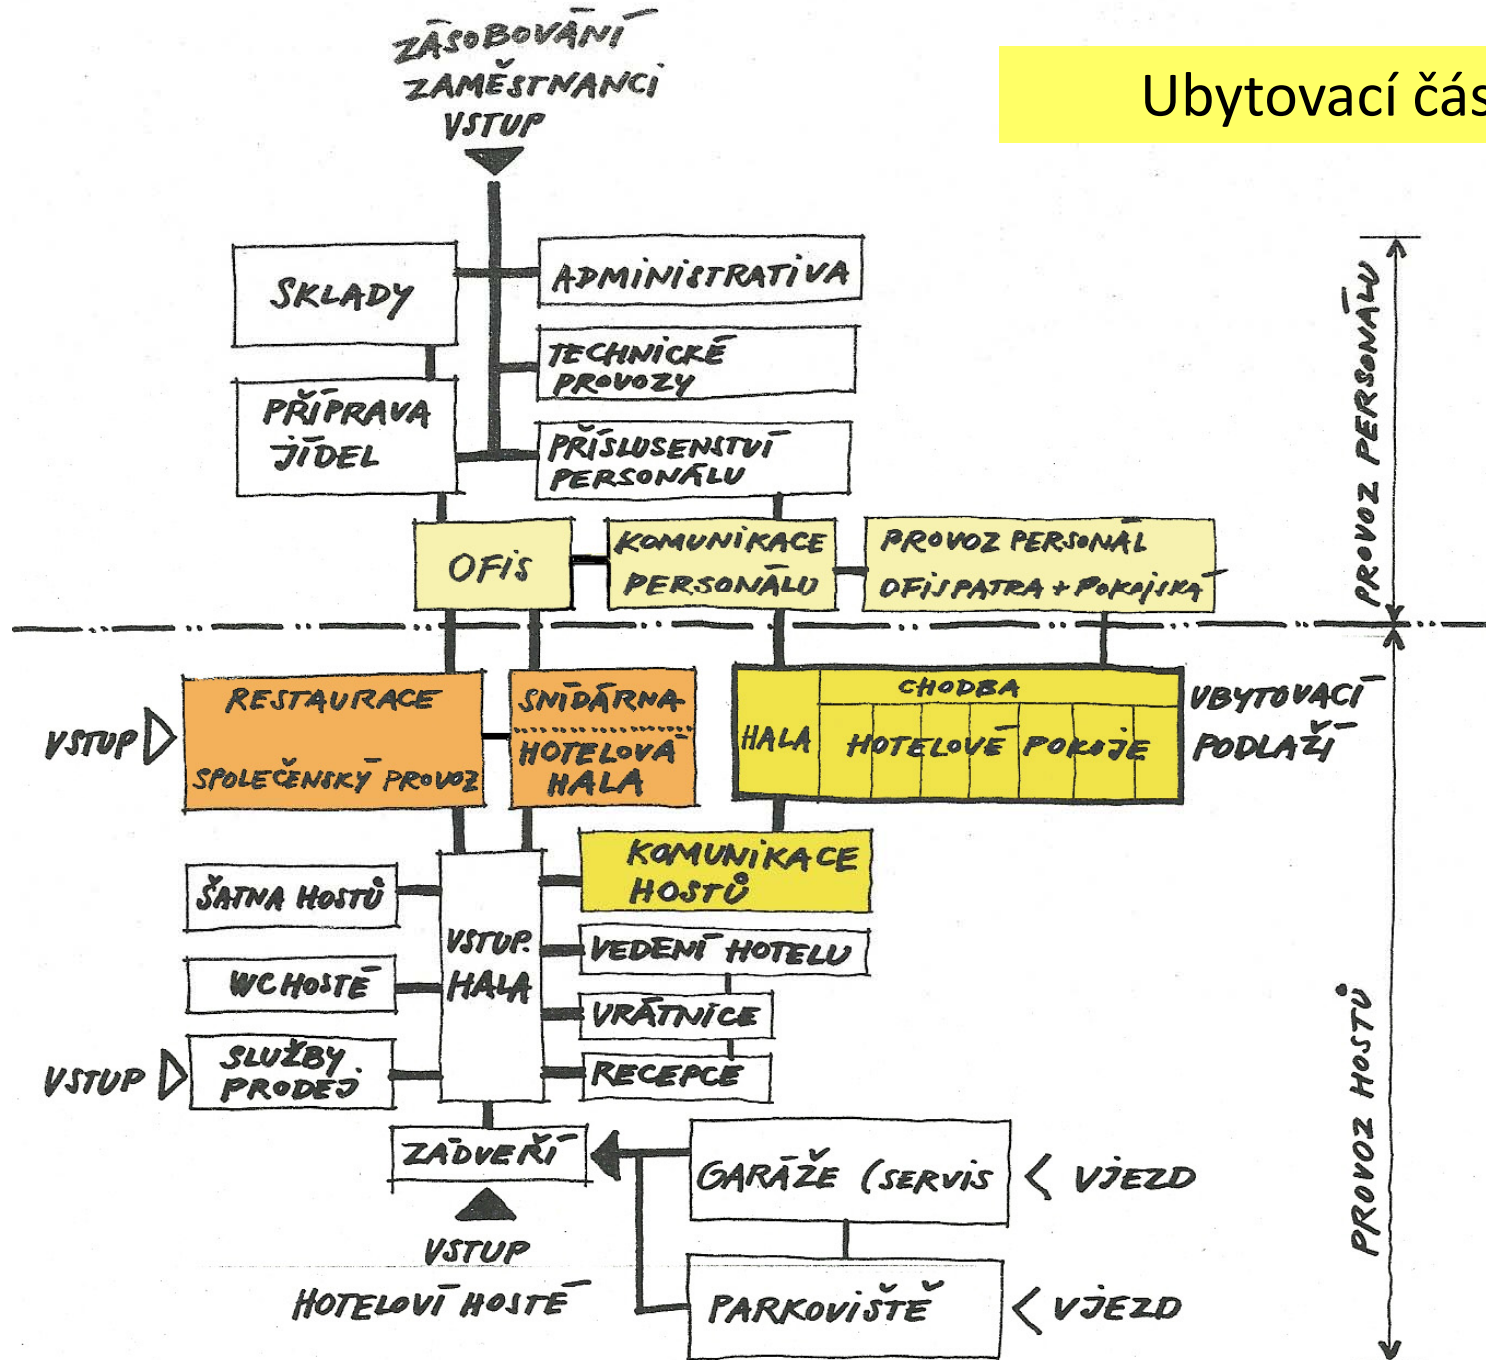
ZÁSOBOVÁNÍ
ZAMĚSTNANCI
VSTUP

Ubytovací čás

SKLADY

ADMINISTRATIVA

TECHNICKÉ PROVOZY

PŘÍPRAVA JÍDEL

PŘÍSLUŠENSTVÍ PERSONÁLU

OFIS

KOMUNIKACE PERSONÁLU

PROVOZ PERSONÁL OFIS PATRA + POKOJSKÁ

PROVOZ PERSONÁLU

VSTUP

RESTAURACE

SPOLEČENSKÝ PROVOZ

SNÍDÁRNA

HOTELOVÁ HALA

HALA

CHODBA

HOTELOVÉ POKOJE

UBYTOVACÍ PODLAŽÍ

KOMUNIKACE HOSTŮ

ŠATNA HOSTŮ

VSTUP. HALA

VEDENÍ HOTELU

WC HOSTÉ

VRÁTNICE

VSTUP

SLUŽBY PRODEJ

RECEPCE

PROVOZ HOSTŮ

ZÁDVEŘÍ

GARÁŽE (SERVIS

VJEZD

VSTUP
HOTELOVÍ HOSTÉ

PARKOVIŠTĚ

VJEZD